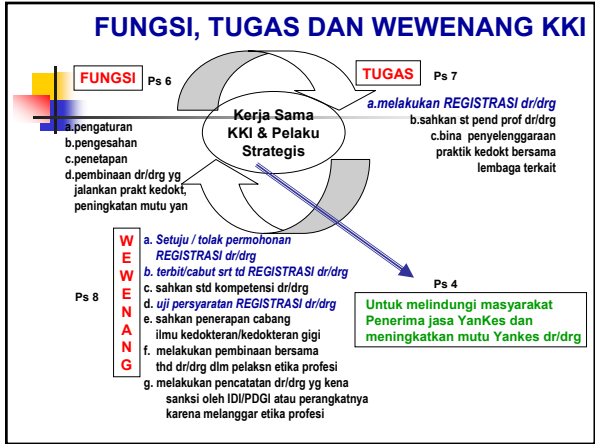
FUNGSI, TUGAS DAN WEWENANG KKI

FUNGSI Ps 6

a.pengaturan
b.pengesahan
c.penetapan
d.pembinaan dr/drg yg jalankan prakt kedokt, peningkatan mutu yan

Kerja Sama KKI & Pelaku Strategis

TUGAS Ps 7

a.melakukan REGISTRASI dr/drg
b.sahkan st pend prof dr/drg
c.bina penyelenggaraan praktik kedokt bersama lembaga terkait

Ps 8

WEWENANG

a. Setuju / tolak permohonan REGISTRASI dr/drg
b. terbit/cabut srt td REGISTRASI dr/drg
c. sahkan std kompetensi dr/drg
d. uji persyaratan REGISTRASI dr/drg
e. sahkan penerapan cabang ilmu kedokteran/kedokteran gigi
f. melakukan pembinaan bersama thd dr/drg dlm pelaksn etika profesi
g. melakukan pencatatan dr/drg yg kena sanksi oleh IDI/PDGI atau perangkatnya karena melanggar etika profesi

Ps 4

Untuk melindungi masyarakat Penerima jasa YanKes dan meningkatkan mutu Yankes dr/drg